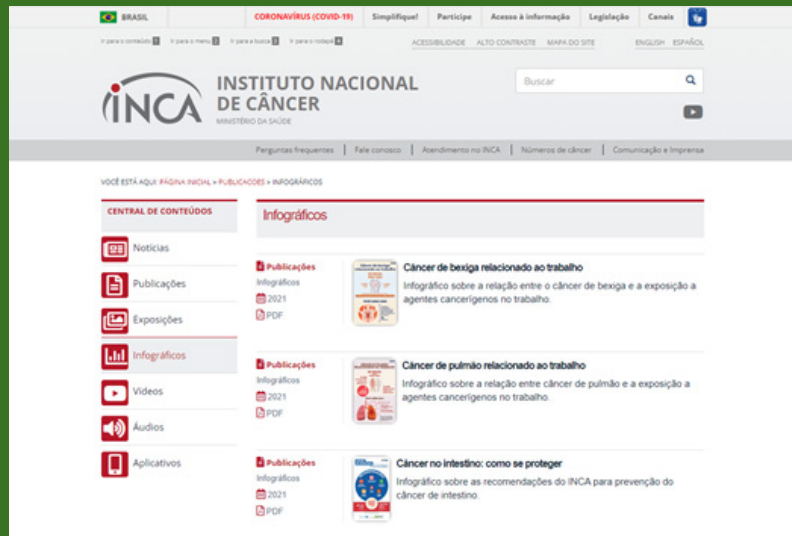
BRASIL CORONAVÍRUS (COVID-19) Simplifique! Participe Acesso à informação Legislação Canais

Ir para o conteúdo 1 Ir para o menu 2 Ir para a busca 3 Ir para o rodapé 4 ACESSIBILIDADE ALTO CONTRASTE MAPA DO SITE ENGLISH ESPAÑOL

INCA INSTITUTO NACIONAL DE CÂNCER MINISTÉRIO DA SAÚDE

Buscar

Perguntas frequentes | Fale conosco | Atendimento no INCA | Números de câncer | Comunicação e Imprensa

VOCÊ ESTÁ AQUI: PÁGINA INICIAL > PUBLICAÇÕES > INFOGRÁFICOS

CENTRAL DE CONTEÚDOS

Notícias

Publicações

Exposições

Infográficos

Vídeos

Áudios

Aplicativos

Infográficos

Publicações
Infográficos
2021
PDF

Câncer de bexiga relacionado ao trabalho
Infográfico sobre a relação entre o câncer de bexiga e a exposição a agentes cancerígenos no trabalho.

Publicações
Infográficos
2021
PDF

Câncer de pulmão relacionado ao trabalho
Infográfico sobre a relação entre câncer de pulmão e a exposição a agentes cancerígenos no trabalho.

Publicações
Infográficos
2021
PDF

Câncer no intestino: como se proteger
Infográfico sobre as recomendações do INCA para prevenção do câncer de intestino.